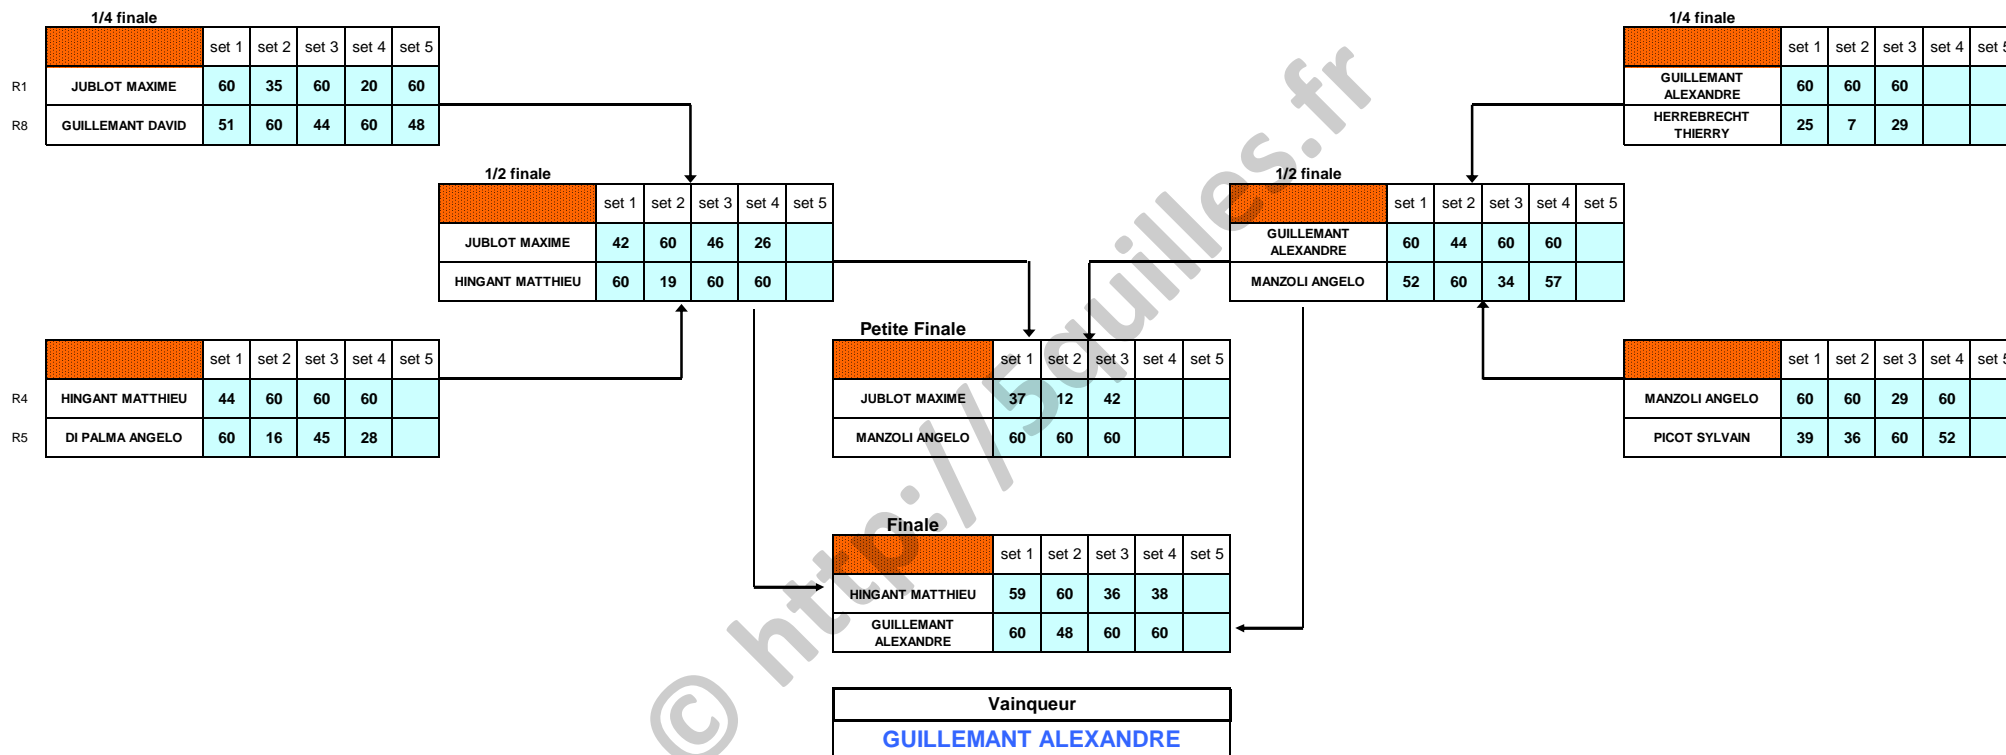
1/4 finale

| | set 1 | set 2 | set 3 | set 4 | set 5 |
|---|---|---|---|---|---|
| R1 JUBLOT MAXIME | 60 | 35 | 60 | 20 | 60 |
| R8 GUILLEMANT DAVID | 51 | 60 | 44 | 60 | 48 |

| | set 1 | set 2 | set 3 | set 4 | set 5 |
|---|---|---|---|---|---|
| R4 HINGANT MATTHIEU | 44 | 60 | 60 | 60 | |
| R5 DI PALMA ANGELO | 60 | 16 | 45 | 28 | |

1/2 finale

| | set 1 | set 2 | set 3 | set 4 | set 5 |
|---|---|---|---|---|---|
| JUBLOT MAXIME | 42 | 60 | 46 | 26 | |
| HINGANT MATTHIEU | 60 | 19 | 60 | 60 | |

Petite Finale

| | set 1 | set 2 | set 3 | set 4 | set 5 |
|---|---|---|---|---|---|
| JUBLOT MAXIME | 37 | 12 | 42 | | |
| MANZOLI ANGELO | 60 | 60 | 60 | | |

Finale

| | set 1 | set 2 | set 3 | set 4 | set 5 |
|---|---|---|---|---|---|
| HINGANT MATTHIEU | 59 | 60 | 36 | 38 | |
| GUILLEMANT ALEXANDRE | 60 | 48 | 60 | 60 | |

Vainqueur
GUILLEMANT ALEXANDRE

1/4 finale

| | set 1 | set 2 | set 3 | set 4 | set 5 |
|---|---|---|---|---|---|
| GUILLEMANT ALEXANDRE | 60 | 60 | 60 | | |
| HERREBRECHT THIERRY | 25 | 7 | 29 | | |

1/2 finale

| | set 1 | set 2 | set 3 | set 4 | set 5 |
|---|---|---|---|---|---|
| GUILLEMANT ALEXANDRE | 60 | 44 | 60 | 60 | |
| MANZOLI ANGELO | 52 | 60 | 34 | 57 | |

| | set 1 | set 2 | set 3 | set 4 | set 5 |
|---|---|---|---|---|---|
| MANZOLI ANGELO | 60 | 60 | 29 | 60 | |
| PICOT SYLVAIN | 39 | 36 | 60 | 52 | |

© http://5quilles.fr